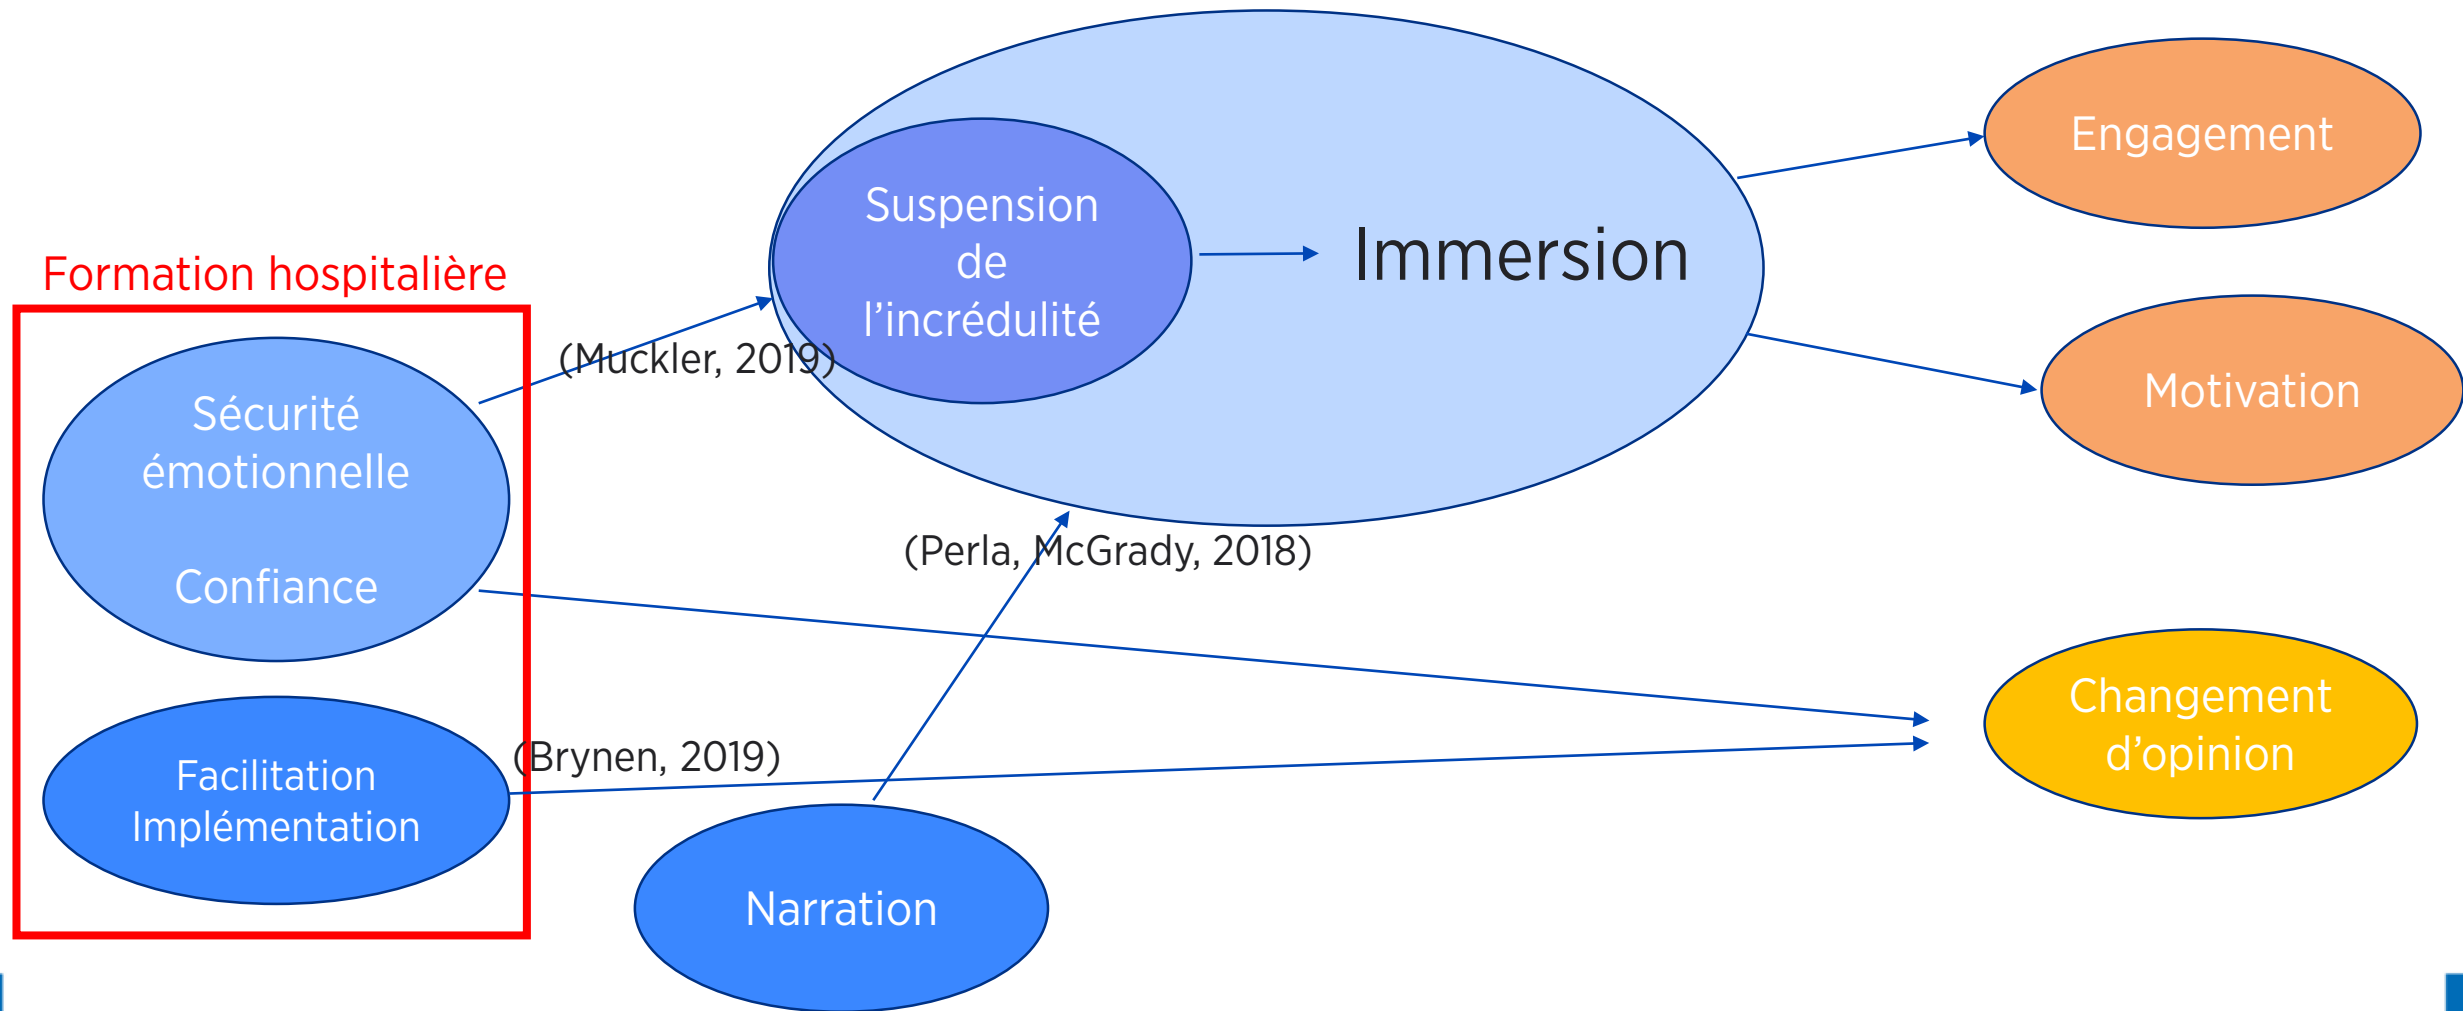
Suspension de l'incrédulité

Immersion

Engagement

Motivation

Formation hospitalière

(Muckler, 2019)

Sécurité émotionnelle

Confiance

(Perla, McGrady, 2018)

Changement d'opinion

Facilitation Implémentation

(Brynen, 2019)

Narration